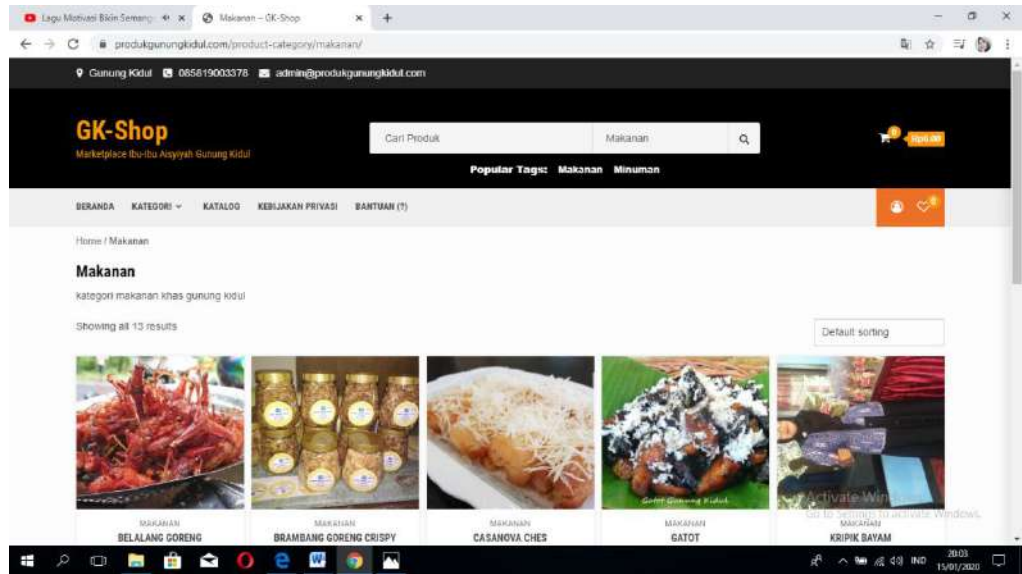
Lagu Motivasi Bikin Semang × Makanan – GK-Shop × +

produkgunungkidul.com/product-category/makanan/

Gunung Kidul 085819003378 admin@produkgunungkidul.com

GK-Shop
Marketplace Ibu-Ibu Aisyiyah Gunung Kidul

Cari Produk Makanan

Popular Tags: Makanan Minuman

0 Rp0.00

BERANDA KATEGORI KATALOG KEBIJAKAN PRIVASI BANTUAN (?)

Home / Makanan

Makanan

kategori makanan khas gunung kidul

Showing all 13 results

Default sorting

MAKANAN
BELALANG GORENG

MAKANAN
BRAMBANG GORENG CRISPY

MAKANAN
CASANOVA CHES

Gatot Gunung Kidul
MAKANAN
GATOT

MAKANAN
KRIPIK BAYAM

Activate Windows
Go to Settings to activate Windows.

IND 20:03 15/01/2020